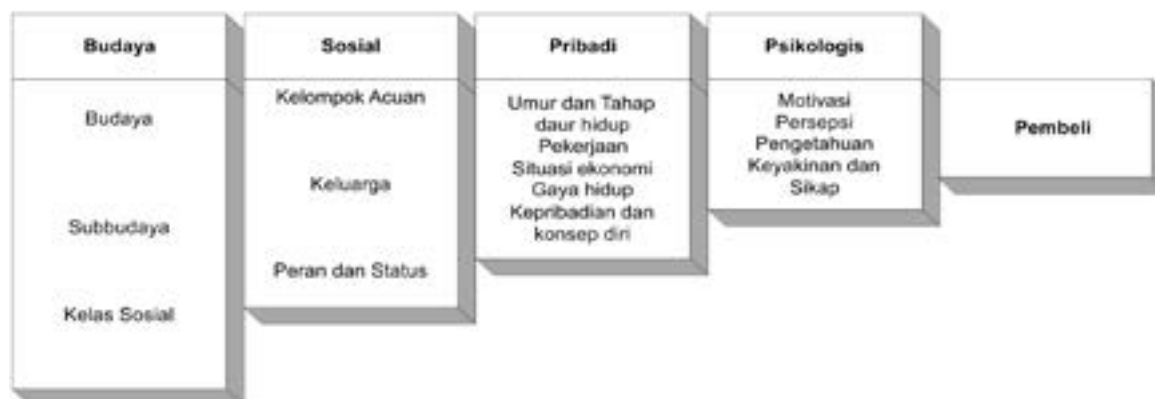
Budaya

Budaya

Subbudaya

Kelas Sosial

Sosial

Kelompok Acuan

Keluarga

Peran dan Status

Pribadi

Umur dan Tahap daur hidup
Pekerjaan
Situasi ekonomi
Gaya hidup
Kepribadian dan konsep diri

Psikologis

Motivasi
Persepsi
Pengetahuan
Keyakinan dan Sikap

Pembeli